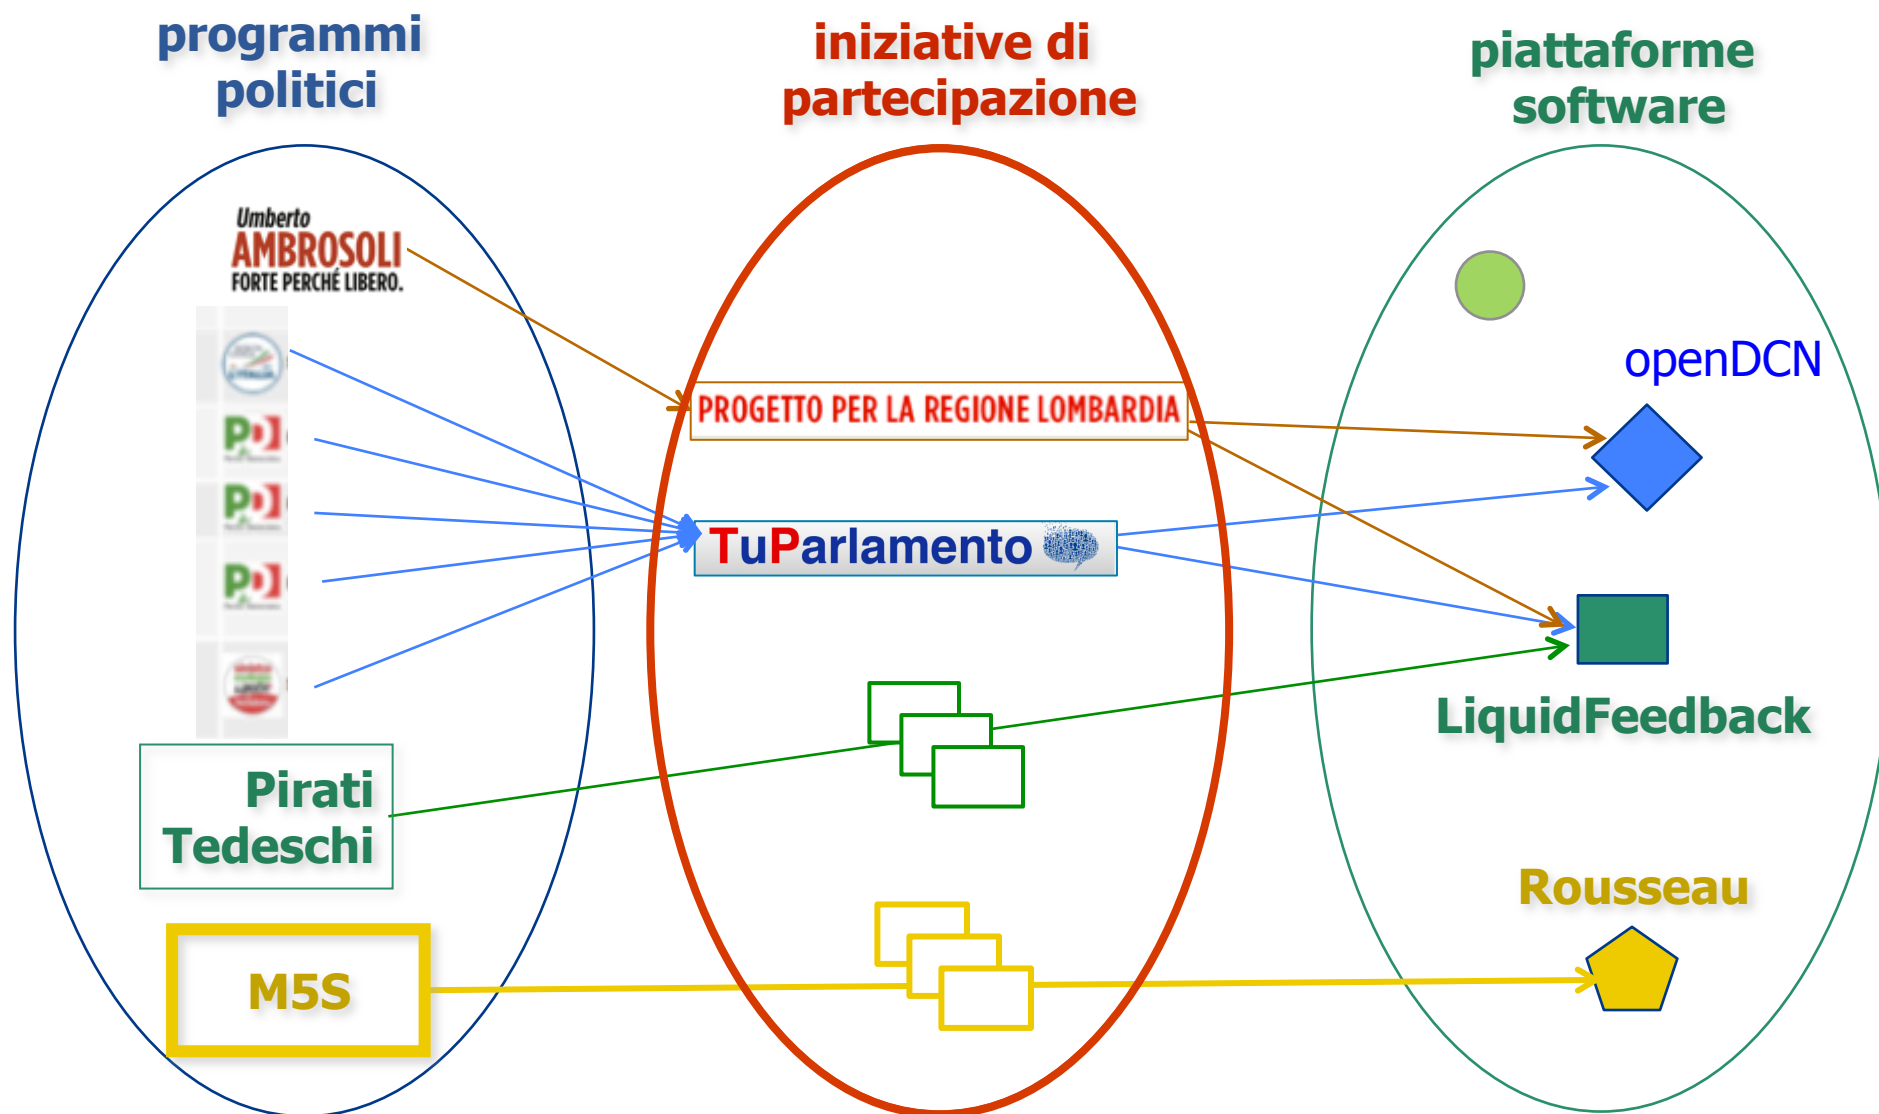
programmi politici

iniziative di partecipazione

piattaforme software

Umberto AMBROSOLI FORTE PERCHÉ LIBERO.

PROGETTO PER LA REGIONE LOMBARDIA

openDCN

TuParlamento

LiquidFeedback

Pirati Tedeschi

Rousseau

M5S